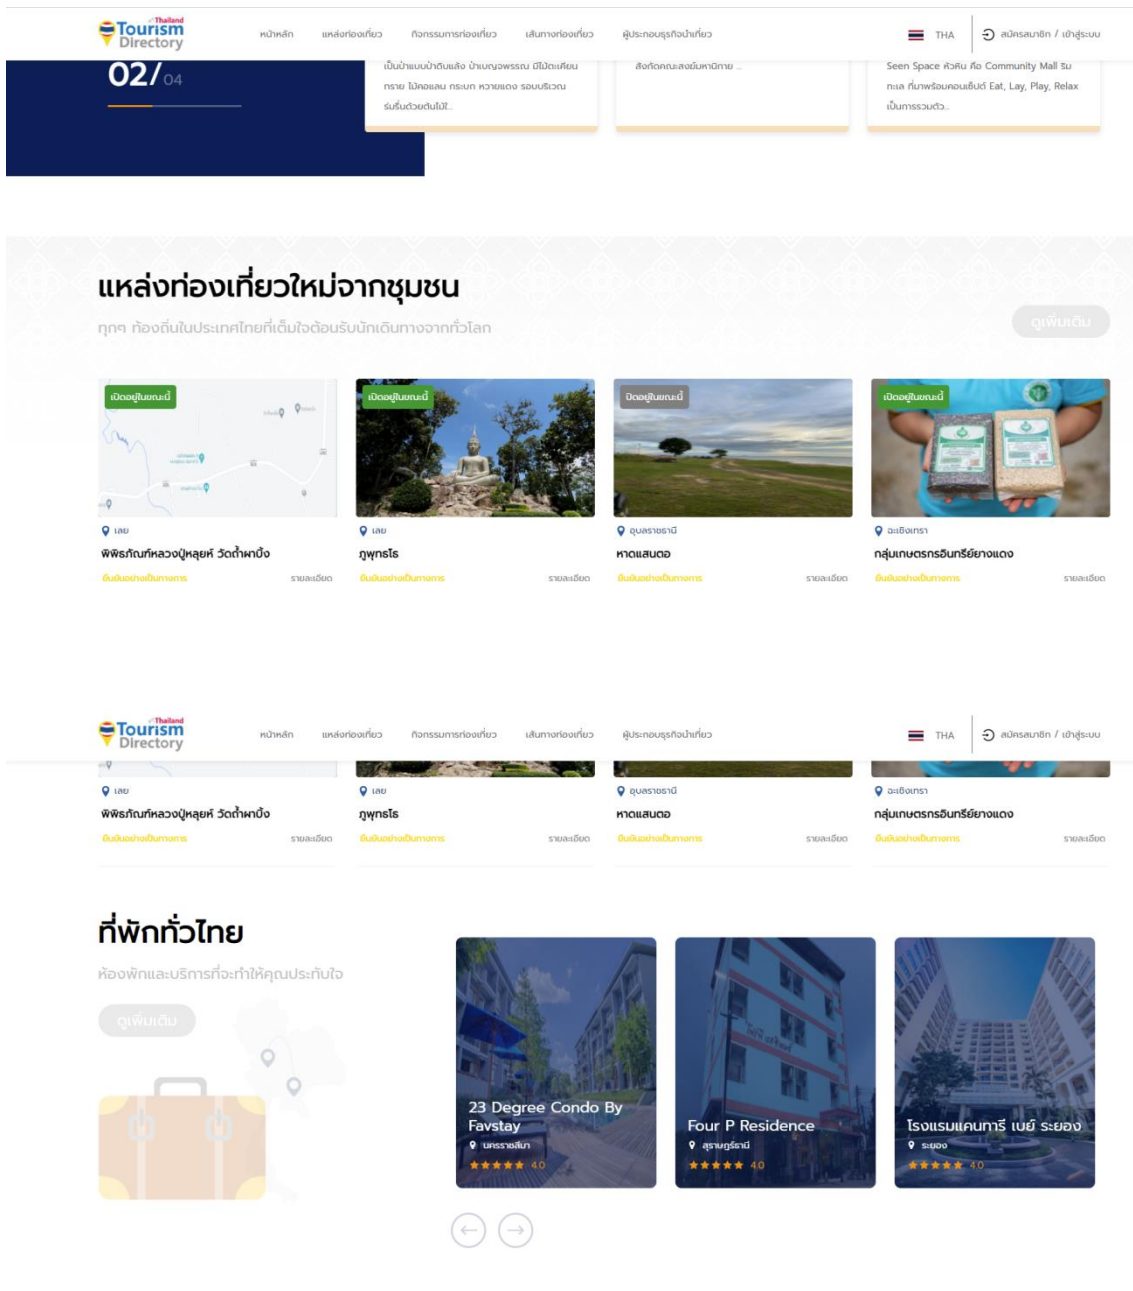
Thailand Tourism Directory

หน้าหลัก แหล่งท่องเที่ยว กิจกรรมการท่องเที่ยว เส้นทางท่องเที่ยว ผู้ประกอบธุรกิจนำเที่ยว

THA สมัครสมาชิก / เข้าสู่ระบบ

02/04

เป็นบ้านแบบบ้านดินผสม บ้านบุญวพรรณ มีไม้ตะเคียน กราย ไม้คอแลน กระบก หวายแดง รอบบริเวณ รื่นรื่นด้วยต้นไม้...

สังกัดคณะสงฆ์มหานิกาย ...

Seen Space หัวหิน คือ Community Mall ริม ทะเล ที่มาพร้อมคอนเซ็ปต์ Eat, Lay, Play, Relax เป็นการรวมตัว...

แหล่งท่องเที่ยวใหม่จากชุมชน

ทุกๆ ท้องถิ่นในประเทศไทยที่เต็มใจต้อนรับนักเดินทางจากทั่วโลก

ดูเพิ่มเติม

เปิดอยู่ในขณะนี้
เลย
พิพิธภัณฑ์หลวงปู่หลุยห์ วัดถ้ำผาบิ้ง
ยืนยันอย่างเป็นทางการ
รายละเอียด

เปิดอยู่ในขณะนี้
เลย
ภูพุทธโธ
ยืนยันอย่างเป็นทางการ
รายละเอียด

ปิดอยู่ในขณะนี้
อุบลราชธานี
หาดแสนตอ
ยืนยันอย่างเป็นทางการ
รายละเอียด

เปิดอยู่ในขณะนี้
ฉะเชิงเทรา
กลุ่มเกษตรกรอินทรีย์ยางแดง
ยืนยันอย่างเป็นทางการ
รายละเอียด

Thailand Tourism Directory

หน้าหลัก แหล่งท่องเที่ยว กิจกรรมการท่องเที่ยว เส้นทางท่องเที่ยว ผู้ประกอบธุรกิจนำเที่ยว

THA สมัครสมาชิก / เข้าสู่ระบบ

เลย
พิพิธภัณฑ์หลวงปู่หลุยห์ วัดถ้ำผาบิ้ง
ยืนยันอย่างเป็นทางการ
รายละเอียด

เลย
ภูพุทธโธ
ยืนยันอย่างเป็นทางการ
รายละเอียด

อุบลราชธานี
หาดแสนตอ
ยืนยันอย่างเป็นทางการ
รายละเอียด

ฉะเชิงเทรา
กลุ่มเกษตรกรอินทรีย์ยางแดง
ยืนยันอย่างเป็นทางการ
รายละเอียด

ที่พักทั่วไทย

ห้องพักและบริการที่จะทำให้คุณประทับใจ

ดูเพิ่มเติม

23 Degree Condo By Favstay
นครราชสีมา
★★★★★ 4.0

Four P Residence
สุราษฎร์ธานี
★★★★★ 4.0

โรงแรมแคนทารี เบย์ ระยอง
ระยอง
★★★★★ 4.0